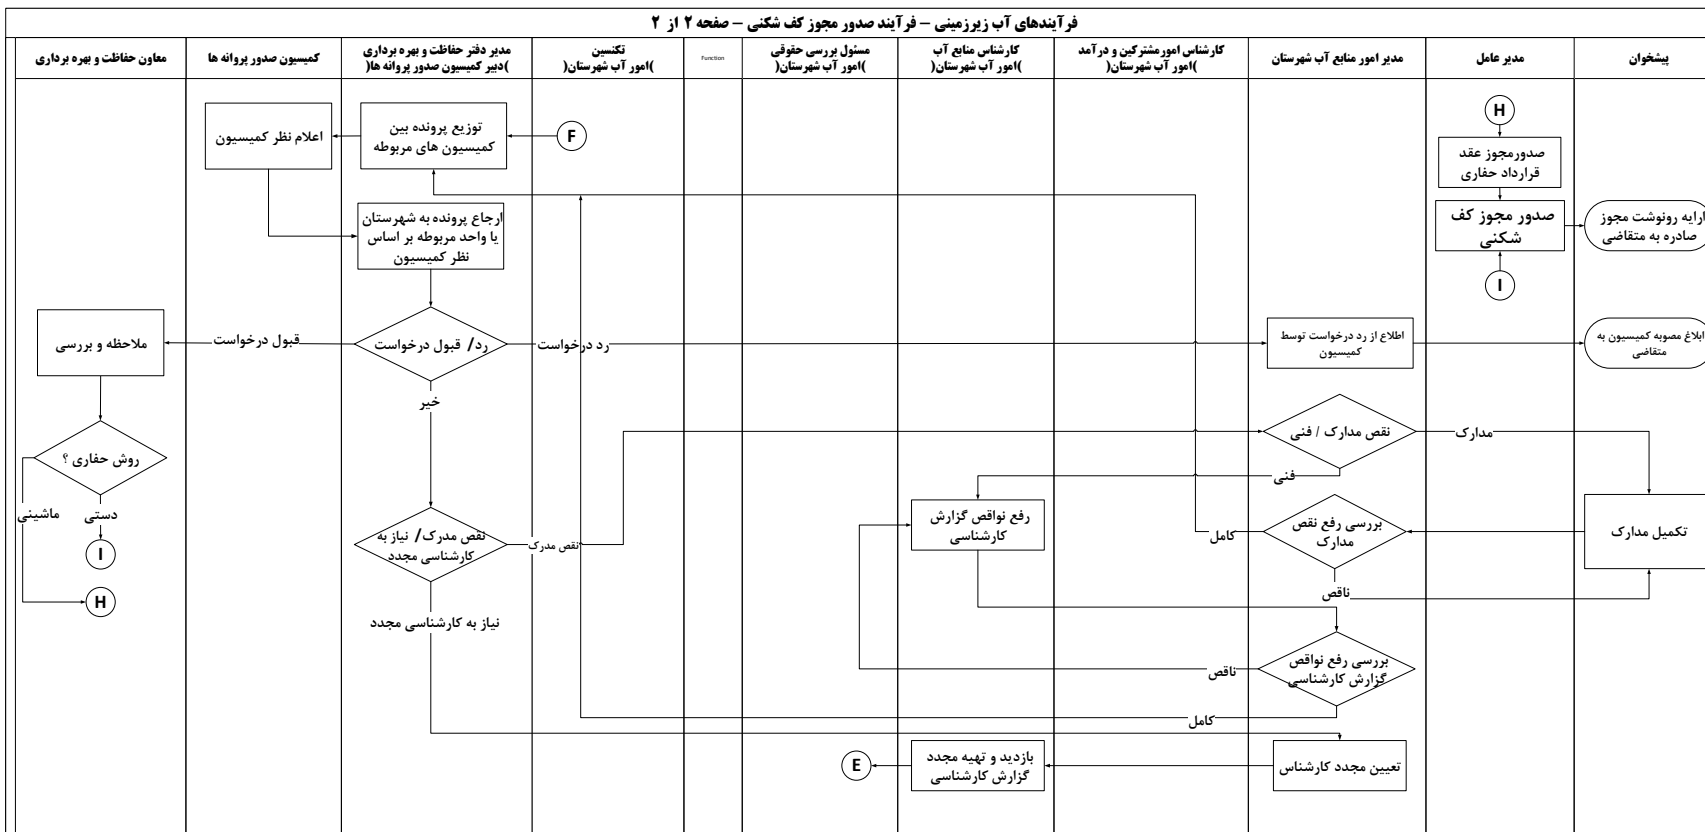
فرآیندهای آب زیرزمینی – فرآیند صدور مجوز کف شکنی – صفحه ۲ از ۲

| پیشخوان | مدیر عامل | مدیر امور منابع آب شهرستان | کارشناس امورمشترکین و درآمد )امور آب شهرستان( | کارشناس منابع آب )امور آب شهرستان( | مسئول بررسی حقوقی )امور آب شهرستان( | Function | تکنسین )امور آب شهرستان( | مدیر دفتر حفاظت و بهره برداری )دبیر کمیسیون صدور پروانه ها( | کمیسیون صدور پروانه ها | معاون حفاظت و بهره برداری |
|---|---|---|---|---|---|---|---|---|---|---|

H

صدورمجوز عقد قرارداد حفاری

صدور مجوز کف شکنی

ارایه رونوشت مجوز صادره به متقاضی

I

F

توزیع پرونده بین کمیسیون های مربوطه

اعلام نظر کمیسیون

ارجاع پرونده به شهرستان یا واحد مربوطه بر اساس نظر کمیسیون

رد/ قبول درخواست

قبول درخواست

ملاحظه و بررسی

رد درخواست

اطلاع از رد درخواست توسط کمیسیون

ابلاغ مصوبه کمیسیون به متقاضی

خیر

روش حفاری ؟

دستی

ماشینی

I

H

نقص مدارک / فنی

مدارک

فنی

رفع نواقص گزارش کارشناسی

کامل

بررسی رفع نقص مدارک

تکمیل مدارک

نقص مدرک/ نیاز به کارشناسی مجدد

نقص مدرک

ناقص

نیاز به کارشناسی مجدد

بررسی رفع نواقص گزارش کارشناسی

ناقص

کامل

تعیین مجدد کارشناس

بازدید و تهیه مجدد گزارش کارشناسی

E